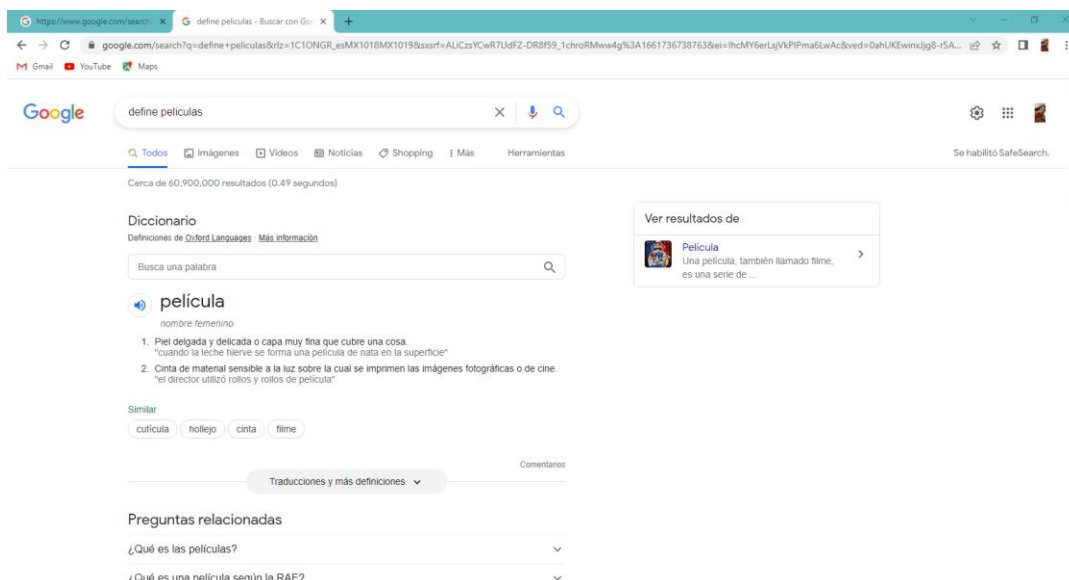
https://www.google.com/search ×
define peliculas - Buscar con Goo ×
+

google.com/search?q=define+peliculas&rlz=1C1ONGR_esMX1018MX1019&sxsrf=ALiCzsYCwR7UdFZ-DR8f59_1chroRMww4g%3A1661736738763&ei=lhcMY6erLsjVkPIPma6LwAc&ved=0ahUKEwinxJjg8-r5A...

Gmail YouTube Maps

Google

define peliculas

Todos Imágenes Videos Noticias Shopping Más Herramientas

Se habilitó SafeSearch.

Cerca de 60,900,000 resultados (0.49 segundos)

Diccionario

Definiciones de Oxford Languages · Más información

Busca una palabra

película

nombre femenino

1. Piel delgada y delicada o capa muy fina que cubre una cosa.
"cuando la leche hierve se forma una película de nata en la superficie"

2. Cinta de material sensible a la luz sobre la cual se imprimen las imágenes fotográficas o de cine.
"el director utilizó rollos y rollos de película"

Similar

cutícula hollejo cinta filme

Comentarios

Traducciones y más definiciones

Preguntas relacionadas

¿Qué es las películas?

¿Qué es una película según la RAE?

Ver resultados de

Película
Una película, también llamado filme, es una serie de ...